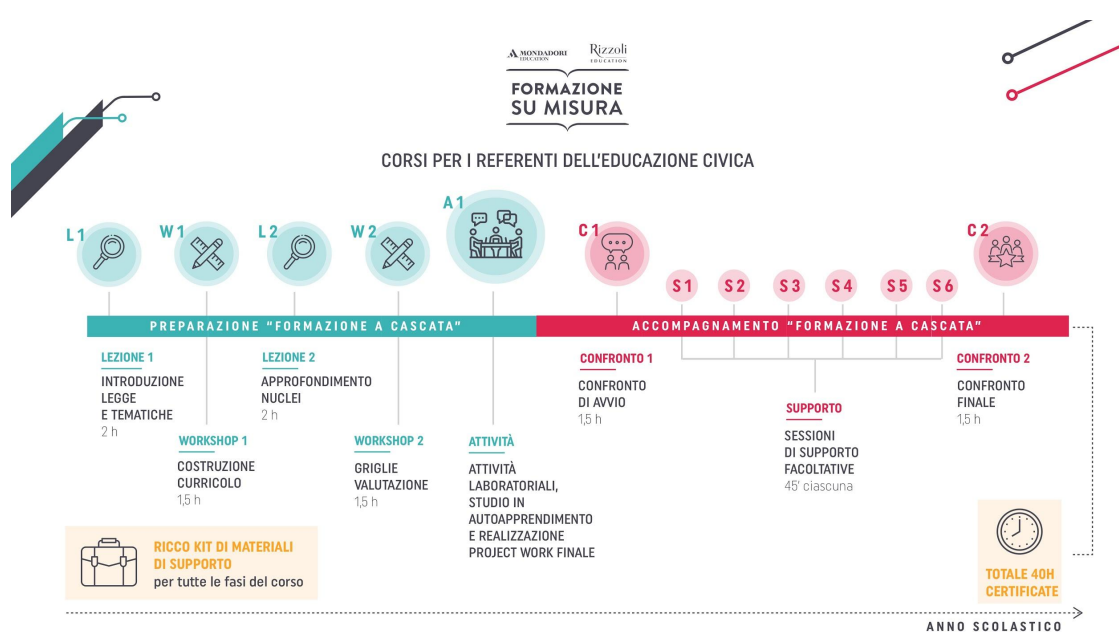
MONDADORI EDUCATION Rizzoli EDUCATION
FORMAZIONE SU MISURA

CORSI PER I REFERENTI DELL'EDUCAZIONE CIVICA

L1 W1 L2 W2 A1 C1 S1 S2 S3 S4 S5 S6 C2

PREPARAZIONE "FORMAZIONE A CASCATA"

ACCOMPAGNAMENTO "FORMAZIONE A CASCATA"

LEZIONE 1
INTRODUZIONE LEGGE E TEMATICHE
2 h

WORKSHOP 1
COSTRUZIONE CURRICOLO
1,5 h

LEZIONE 2
APPROFONDIMENTO NUCLEI
2 h

WORKSHOP 2
GRIGLIE VALUTAZIONE
1,5 h

ATTIVITÀ
ATTIVITÀ LABORATORIALI, STUDIO IN AUTOAPPRENDIMENTO E REALIZZAZIONE PROJECT WORK FINALE

CONFRONTO 1
CONFRONTO DI AVVIO
1,5 h

SUPPORTO
SESSIONI DI SUPPORTO FACOLTATIVE
45' ciascuna

CONFRONTO 2
CONFRONTO FINALE
1,5 h

RICCO KIT DI MATERIALI DI SUPPORTO
per tutte le fasi del corso

TOTALE 40H CERTIFICATE

ANNO SCOLASTICO